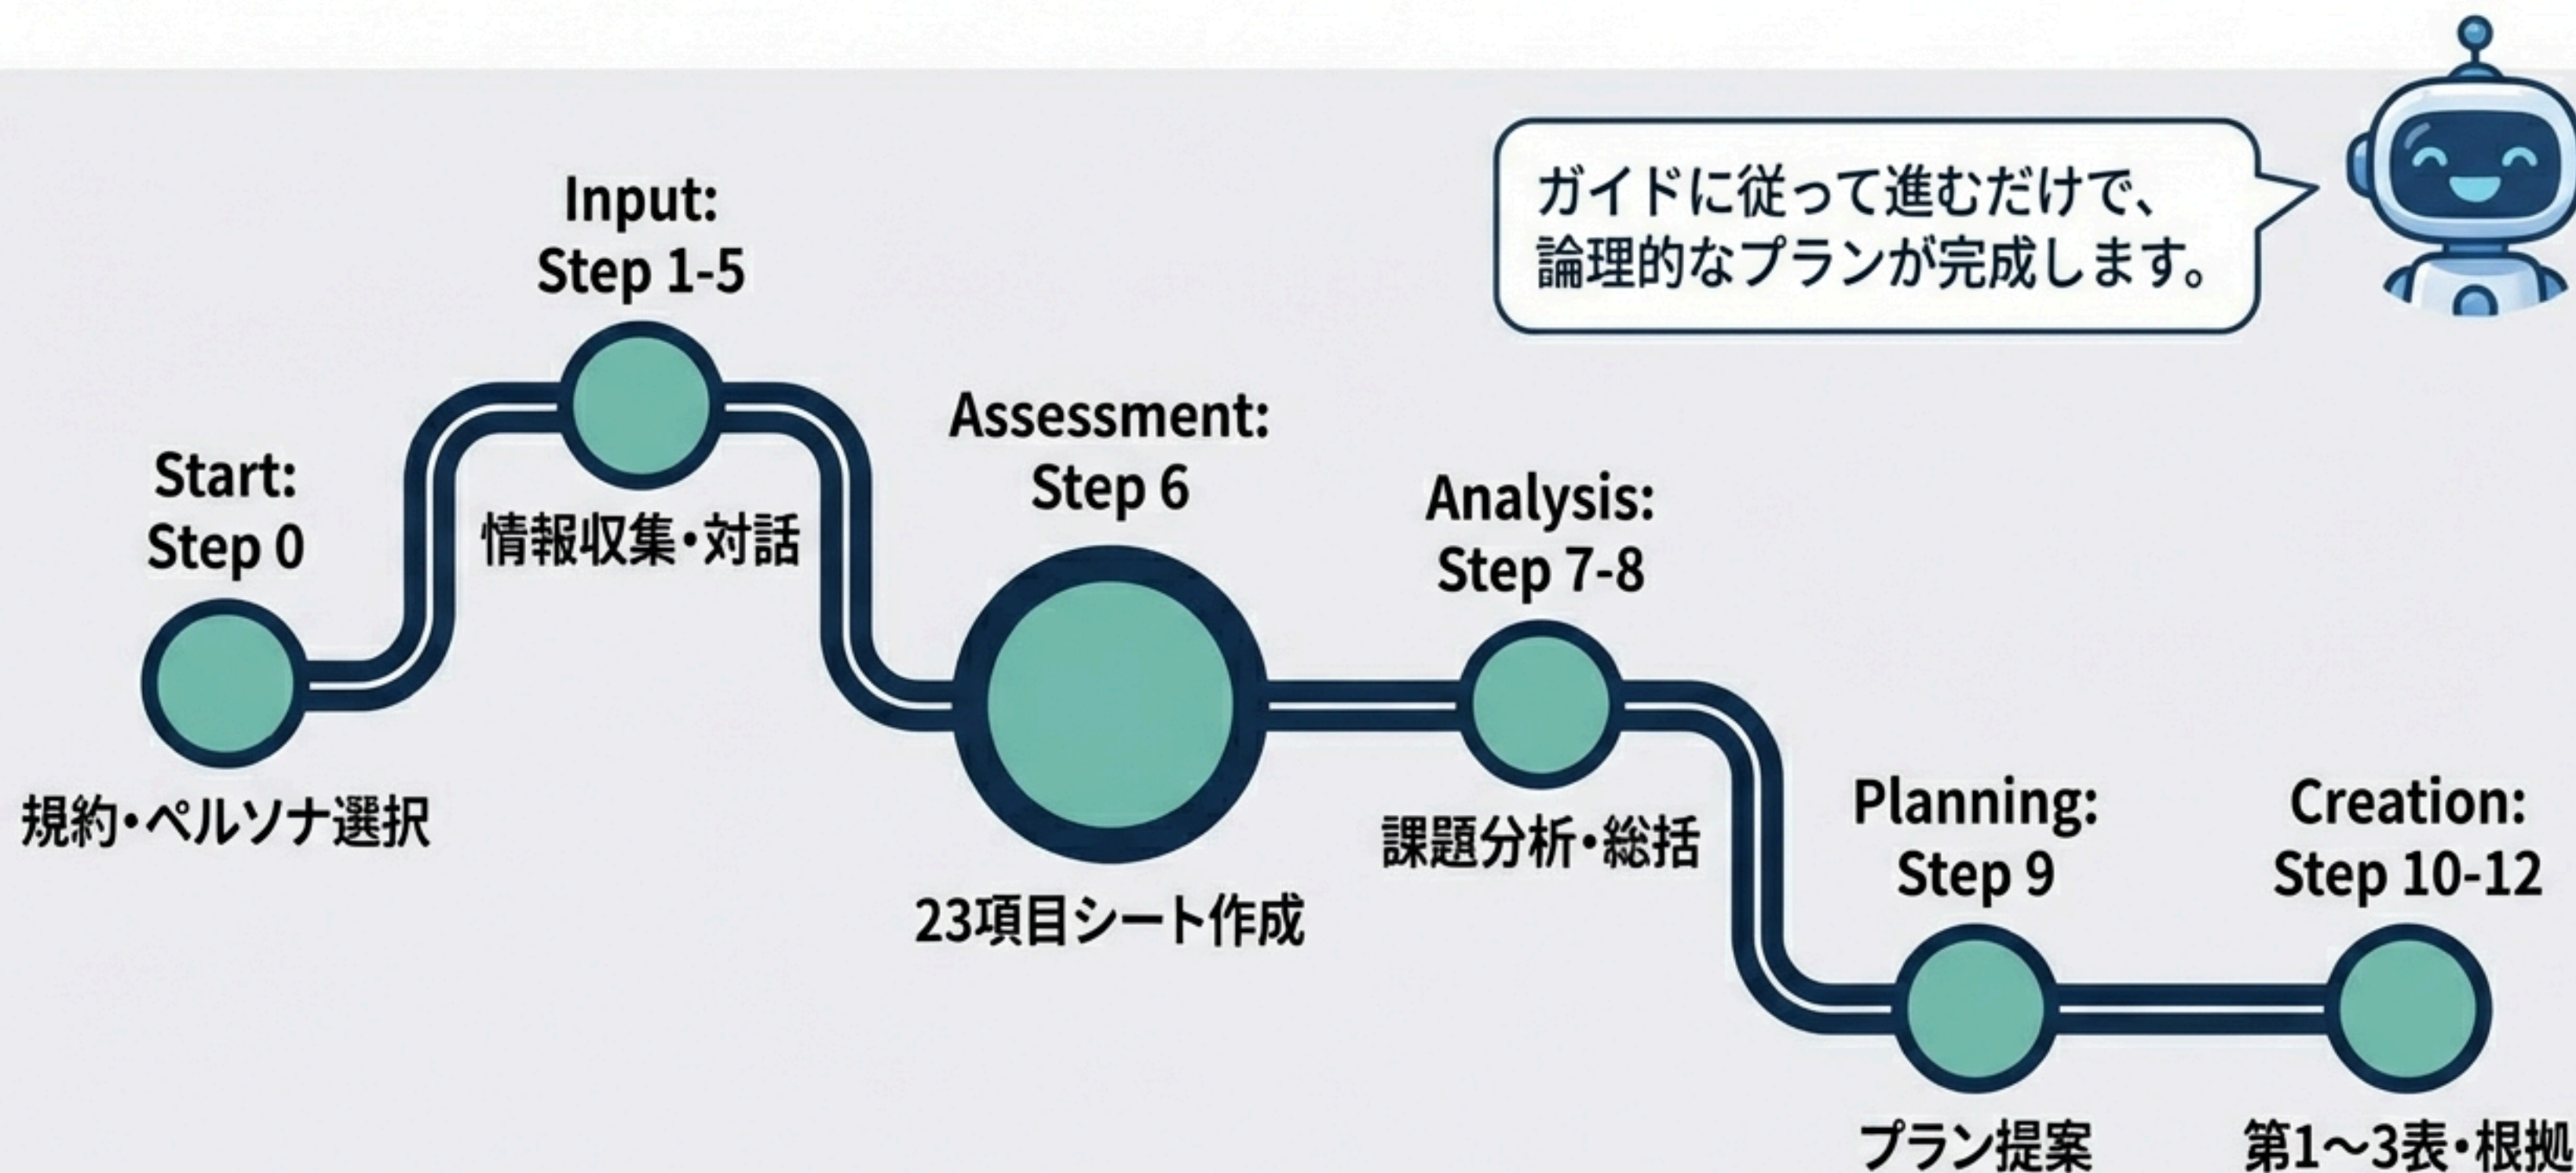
ガイドに従って進むだけで、
論理的なプランが完成します。

Start:
Step 0
規約・ペルソナ選択

Input:
Step 1-5
情報収集・対話

Assessment:
Step 6
23項目シート作成

Analysis:
Step 7-8
課題分析・総括

Planning:
Step 9
プラン提案

Creation:
Step 10-12
第1~3表・根拠